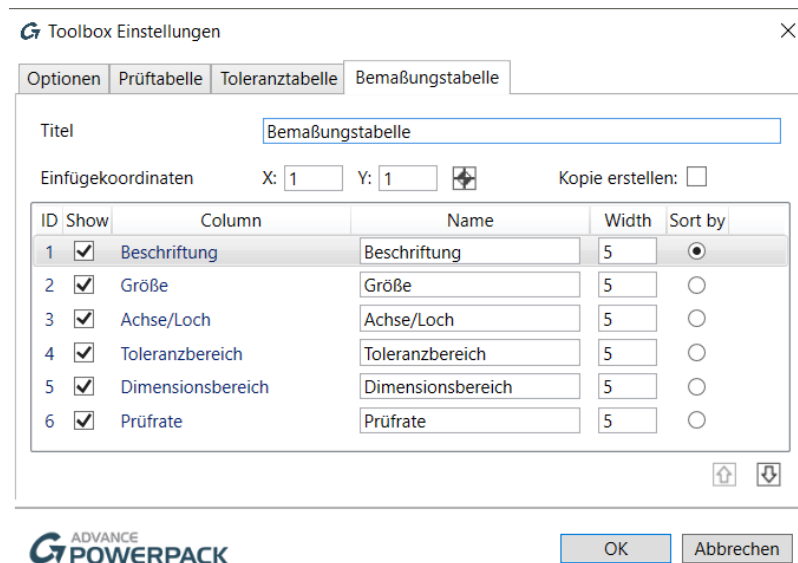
Toolbox Einstellungen

Optionen | Prüftabelle | Toleranztabelle | Bemaßungstabelle

Titel Bemaßungstabelle

Einfügekoordinaten X: 1 Y: 1 Kopie erstellen:

| ID | Show | Column | Name | Width | Sort by |
|---|---|---|---|---|---|
| 1 | ✓ | Beschriftung | Beschriftung | 5 | ◉ |
| 2 | ✓ | Größe | Größe | 5 | ○ |
| 3 | ✓ | Achse/Loch | Achse/Loch | 5 | ○ |
| 4 | ✓ | Toleranzbereich | Toleranzbereich | 5 | ○ |
| 5 | ✓ | Dimensionsbereich | Dimensionsbereich | 5 | ○ |
| 6 | ✓ | Prüfrate | Prüfrate | 5 | ○ |

ADVANCE POWERPACK

OK Abbrechen